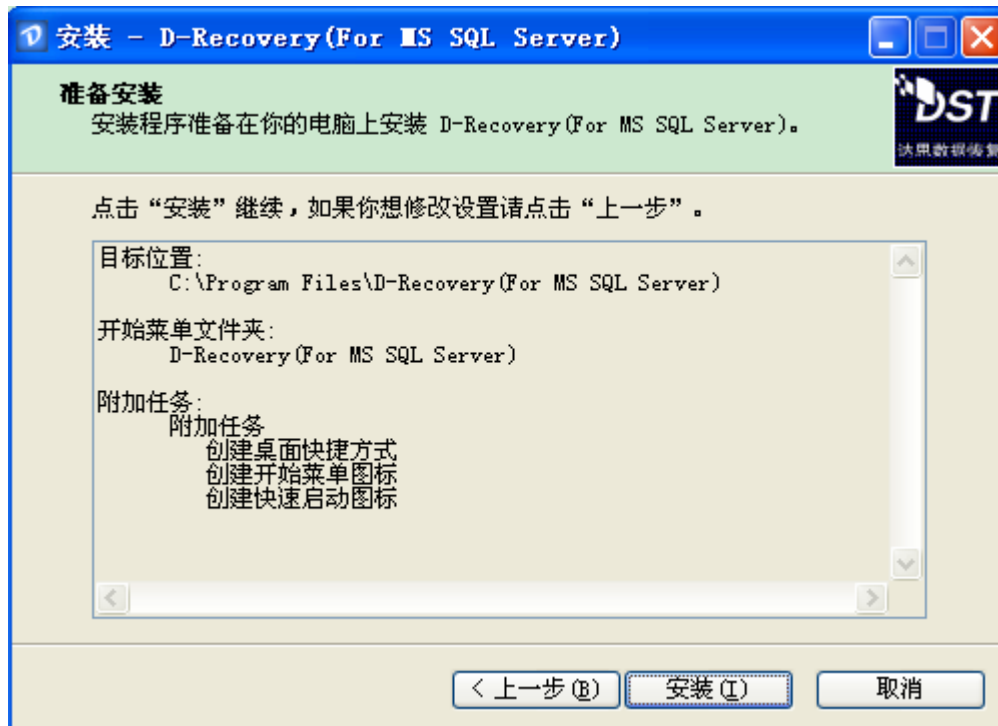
安装 - D-Recovery(For MS SQL Server)

准备安装
安装程序准备在你的电脑上安装 D-Recovery(For MS SQL Server)。

DST
达思数据恢复

点击“安装”继续，如果你想修改设置请点击“上一步”。

目标位置:
C:\Program Files\D-Recovery(For MS SQL Server)

开始菜单文件夹:
D-Recovery(For MS SQL Server)

附加任务:
附加任务
创建桌面快捷方式
创建开始菜单图标
创建快速启动图标

< 上一步(B)
安装(I)
取消